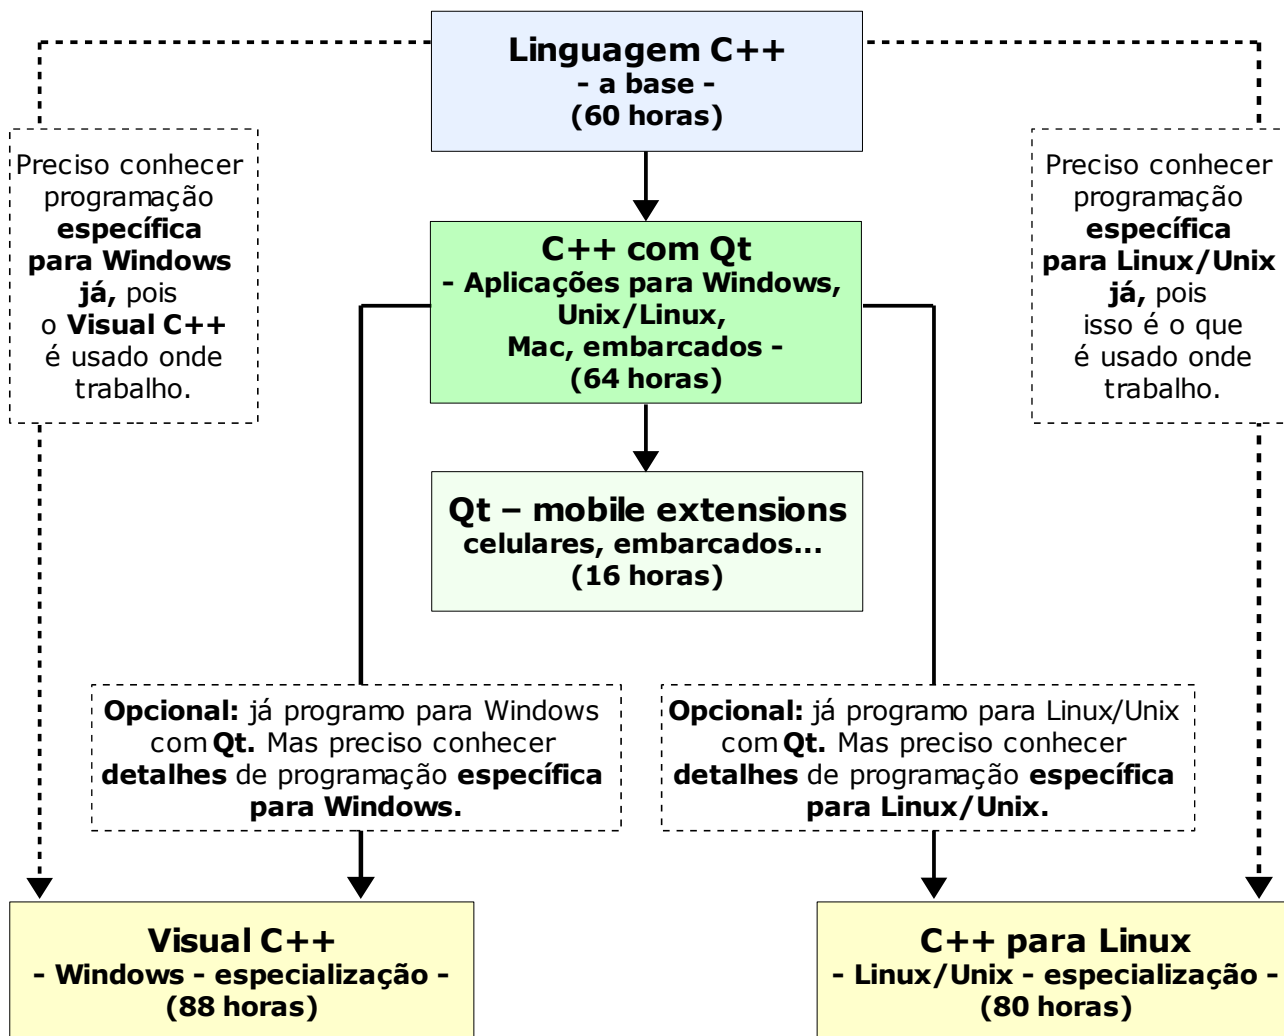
Linguagem C++
- a base -
(60 horas)

Preciso conhecer programação específica para Windows já, pois o Visual C++ é usado onde trabalho.

Preciso conhecer programação específica para Linux/Unix já, pois isso é o que é usado onde trabalho.

C++ com Qt
- Aplicações para Windows, Unix/Linux, Mac, embarcados -
(64 horas)

Qt – mobile extensions
celulares, embarcados...
(16 horas)

Opcional: já programo para Windows com Qt. Mas preciso conhecer detalhes de programação específica para Windows.

Opcional: já programo para Linux/Unix com Qt. Mas preciso conhecer detalhes de programação específica para Linux/Unix.

Visual C++
- Windows - especialização -
(88 horas)

C++ para Linux
- Linux/Unix - especialização -
(80 horas)